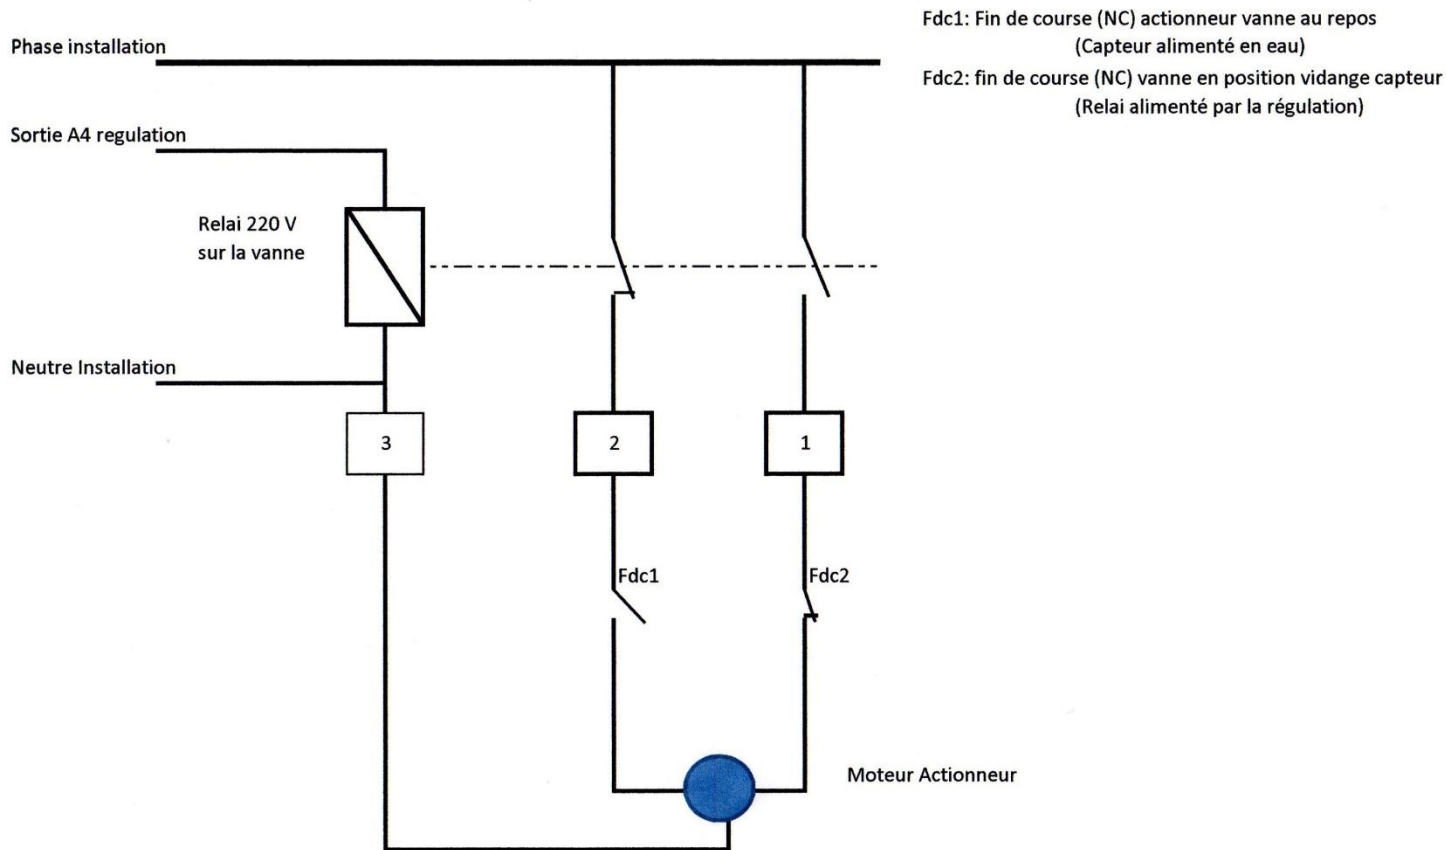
Fdc1: Fin de course (NC) actionneur vanne au repos
(Capteur alimenté en eau)
Fdc2: fin de course (NC) vanne en position vidange capteur
(Relai alimenté par la régulation)

Phase installation

Sortie A4 regulation

Relai 220 V
sur la vanne

Neutre Installation

3

2

1

Fdc1

Fdc2

Moteur Actionneur